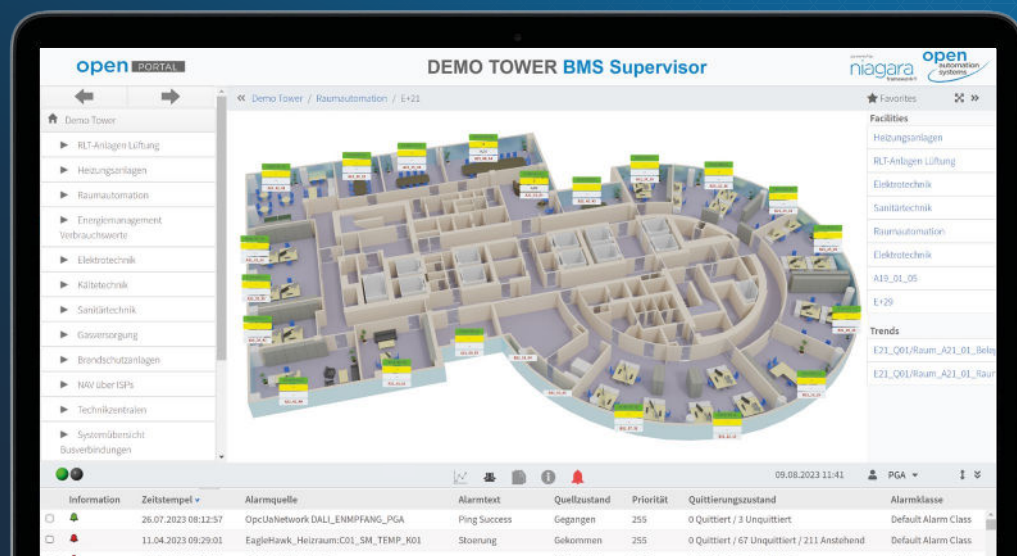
open PORTAL

DEMO TOWER BMS Supervisor

niagara

open automation systems

« Demo Tower / Raumautomation / E+21

Favorites

Demo Tower

RLT-Anlagen Lüftung

Heizungsanlagen

Raumautomation

Energiemanagement Verbrauchswerte

Elektrotechnik

Kältetechnik

Sanitärtechnik

Gasversorgung

Brandschutzanlagen

NAV über ISPs

Technikzentralen

Systemübersicht Busverbindungen

Facilities

Heizungsanlagen

RLT-Anlagen Lüftung

Elektrotechnik

Sanitärtechnik

Raumautomation

Elektrotechnik

A19_01_05

E+29

Trends

E21_Q01/Raum_A21_01_Bele

E21_Q01/Raum_A21_01_Raum

09.08.2023 11:41

PGA

| | Information | Zeitstempel | Alarmquelle | Alarmtext | Quellzustand | Priorität | Quittierungszustand | Alarmklasse |
|---|---|---|---|---|---|---|---|---|
| | | 26.07.2023 08:12:57 | OpcUaNetwork DALI_ENMPFANG_PGA | Ping Success | Gegangen | 255 | 0 Quittiert / 3 Unquittiert | Default Alarm Class |
| | | 11.04.2023 09:29:01 | EagleHawk_Heizraum:C01_SM_TEMP_K01 | Stoerung | Gekommen | 255 | 0 Quittiert / 67 Unquittiert / 211 Anstehend | Default Alarm Class |